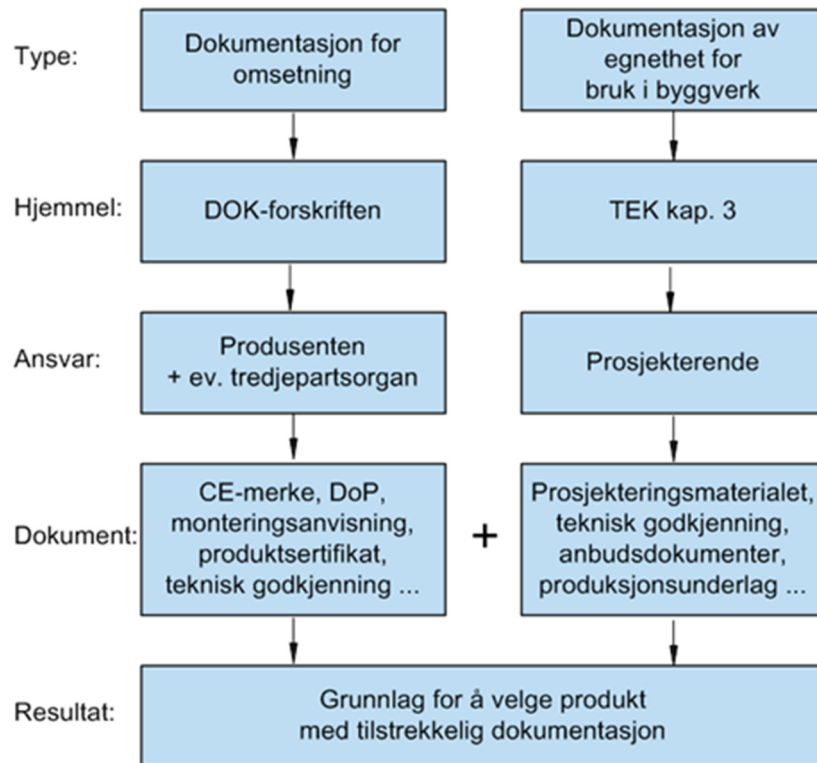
Type:

Dokumentasjon for omsetning

Dokumentasjon av egnethet for bruk i byggverk

Hjemmel:

DOK-forskriften

TEK kap. 3

Ansvar:

Produsenten + ev. tredjepartsorgan

Prosjekterende

Dokument:

CE-merke, DoP, monteringsanvisning, produktsertifikat, teknisk godkjenning ...

+

Prosjekteringsmaterialet, teknisk godkjenning, anbudsdokumenter, produksjonsunderlag ...

Resultat:

Grunnlag for å velge produkt med tilstrekkelig dokumentasjon